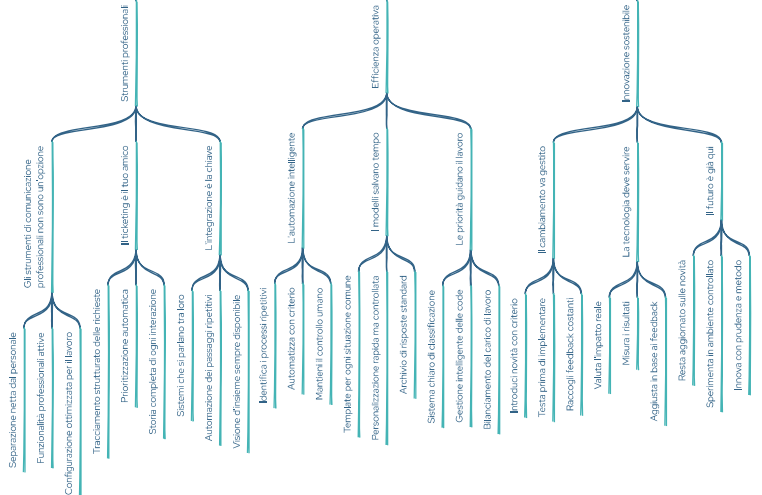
Strumenti professionali

Gli strumenti di comunicazione professionali non sono un'opzione

Separazione netta dal personale

Funzionalità professionali attive

Configurazione ottimizzata per il lavoro

Il ticketing è il tuo amico

Tracciamento strutturato delle richieste

Prioritizzazione automatica

Storia completa di ogni interazione

L'integrazione è la chiave

Sistemi che si parlano tra loro

Automazione dei passaggi ripetitivi

Visione d'insieme sempre disponibile

Efficienza operativa

L'automazione intelligente

Identifica i processi ripetitivi

Automatizza con criterio

Mantieni il controllo umano

I modelli salvano tempo

Template per ogni situazione comune

Personalizzazione rapida ma controllata

Archivio di risposte standard

Le priorità guidano il lavoro

Sistema chiaro di classificazione

Gestione intelligente delle code

Bilanciamento del carico di lavoro

Innovazione sostenibile

Il cambiamento va gestito

Introduci novità con criterio

Testa prima di implementare

Raccogli feedback costanti

La tecnologia deve servire

Valuta l'impatto reale

Misura i risultati

Aggiusta in base ai feedback

Il futuro è già qui

Resta aggiornato sulle novità

Sperimenta in ambiente controllato

Innova con prudenza e metodo